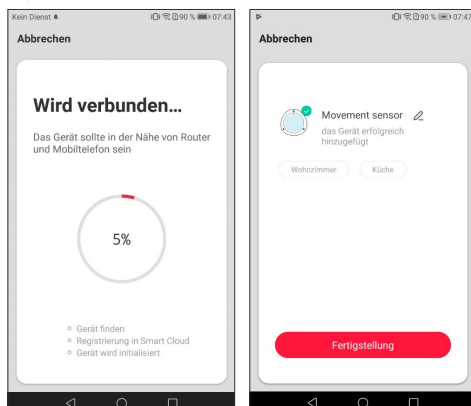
Kein Dienst 90 % 07:43

Abbrechen

Wird verbunden...

Das Gerät sollte in der Nähe von Router und Mobiltelefon sein

5%

Gerät finden
Registrierung in Smart Cloud
Gerät wird initialisiert

90 % 07:47

Abbrechen

Movement sensor
das Gerät erfolgreich hinzugefügt

Wohnzimmer
Küche

Fertigstellung